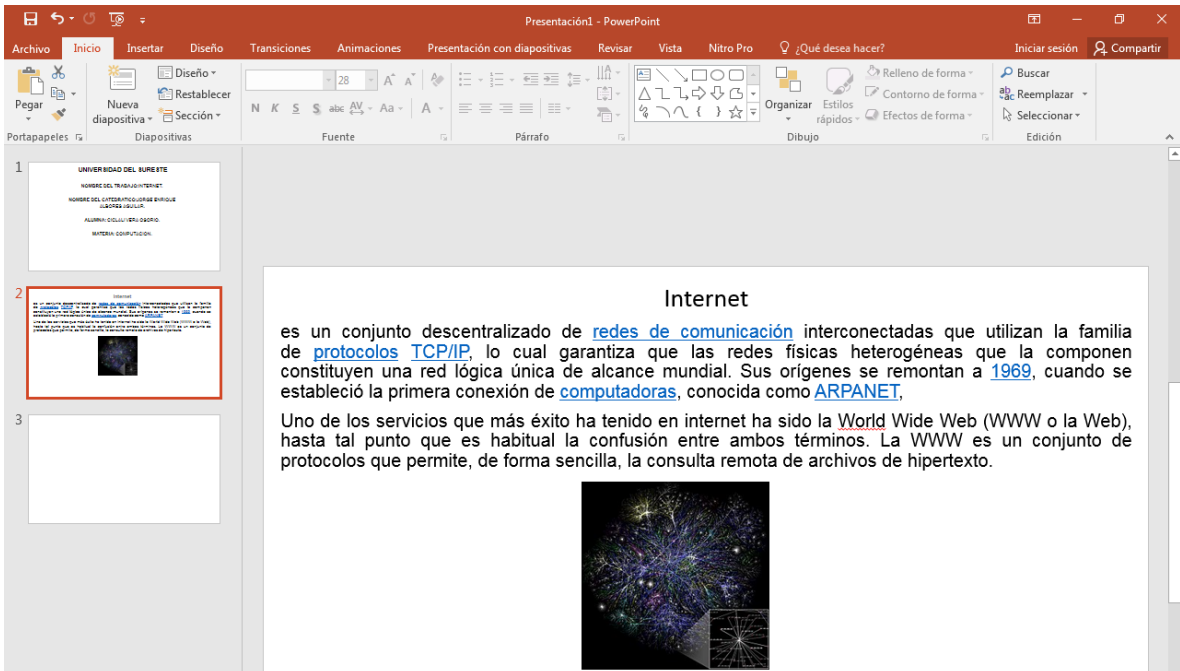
Presentación1 - PowerPoint

Iniciar sesión

Archivo Inicio Insertar Diseño Transiciones Animaciones Presentación con diapositivas Revisar Vista Nitro Pro ¿Qué desea hacer? Compartir

Pegar Nueva diapositiva Diseño Restablecer Sección 28 N K S S abc AV Aa A Organizar Estilos rápidos Relleno de forma Contorno de forma Efectos de forma Buscar Reemplazar Seleccionar

Portapapeles Diapositivas Fuente Párrafo Dibujo Edición

1

UNIVERSIDAD DEL SURESTE

NOMBRE DEL TRABAJO:INTERNET.

NOMBRE DEL CATEDRATICO:JORGE ENRIQUE ALBORES AGUILAR.

ALUMNA: CICLALI VERA OSORIO.

MATERIA: COMPUTACION.

2

3

Internet

es un conjunto descentralizado de redes de comunicación interconectadas que utilizan la familia de protocolos TCP/IP, lo cual garantiza que las redes físicas heterogéneas que la componen constituyen una red lógica única de alcance mundial. Sus orígenes se remontan a 1969, cuando se estableció la primera conexión de computadoras, conocida como ARPANET,

Uno de los servicios que más éxito ha tenido en internet ha sido la World Wide Web (WWW o la Web), hasta tal punto que es habitual la confusión entre ambos términos. La WWW es un conjunto de protocolos que permite, de forma sencilla, la consulta remota de archivos de hipertexto.